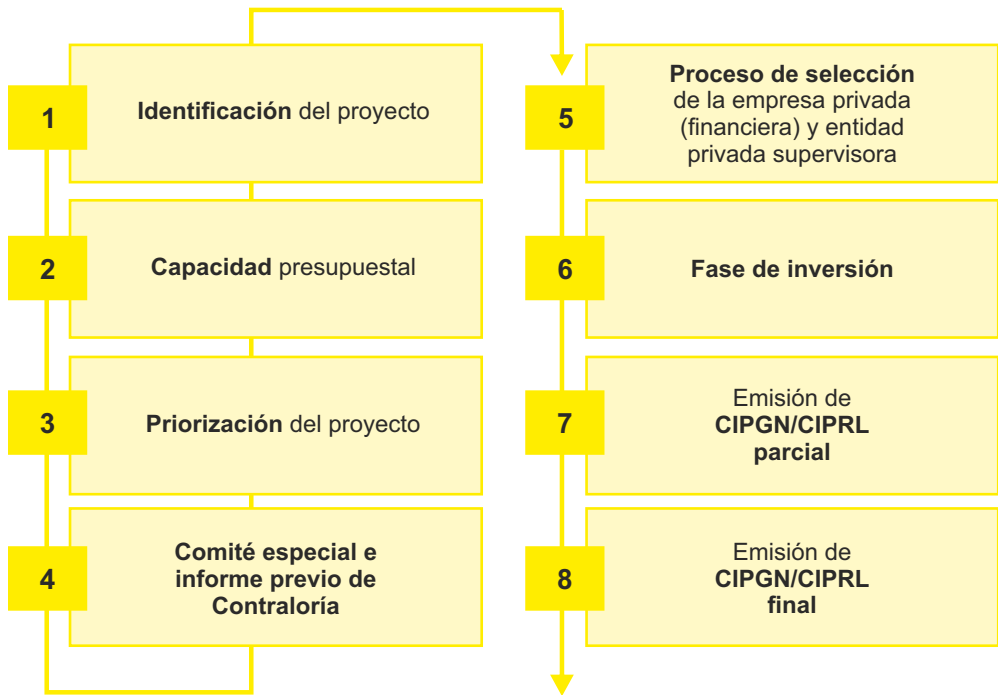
1 Identificación del proyecto

2 Capacidad presupuestal

3 Priorización del proyecto

4 Comité especial e informe previo de Contraloría

5 Proceso de selección de la empresa privada (financiera) y entidad privada supervisora

6 Fase de inversión

7 Emisión de CIPGN/CIPRL parcial

8 Emisión de CIPGN/CIPRL final